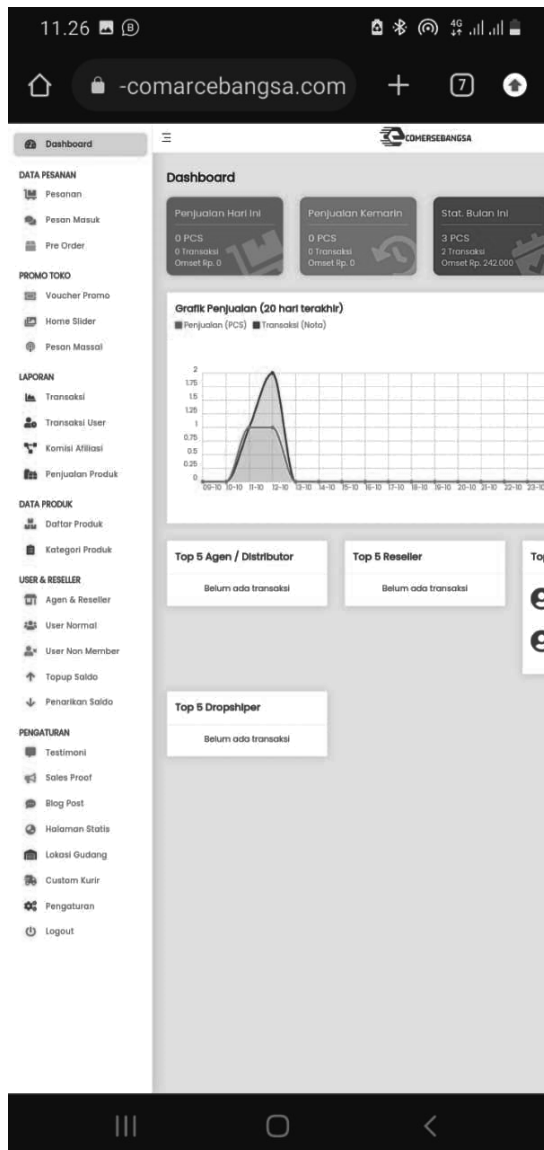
11.26

-comarcebangsa.com

7

Dashboard

DATA PESANAN
Pesanan
Pesan Masuk
Pre Order

PROMO TOKO
Voucher Promo
Home Slider
Pesan Massal

LAPORAN
Transaksi
Transaksi User
Komisi Afiliasi
Penjualan Produk

DATA PRODUK
Daftar Produk
Kategori Produk

USER & RESELLER
Agen & Reseller
User Normal
User Non Member
Topup Saldo
Penarikan Saldo

PENGATURAN
Testimoni
Sales Proof
Blog Post
Halaman Statis
Lokasi Gudang
Custom Kurir
Pengaturan
Logout

COMERSEBANGSA

Dashboard

Penjualan Hari Ini
0 PCS
0 Transaksi
Omset Rp. 0

Penjualan Kemarin
0 PCS
0 Transaksi
Omset Rp. 0

Stat. Bulan Ini
3 PCS
2 Transaksi
Omset Rp. 242.000

Grafik Penjualan (20 hari terakhir)
Penjualan (PCS) Transaksi (Nota)

2
1.75
1.5
1.25
1
0.75
0.5
0.25
0

09-10 10-10 11-10 12-10 13-10 14-10 15-10 16-10 17-10 18-10 19-10 20-10 21-10 22-10 23-10

Top 5 Agen / Distributor
Belum ada transaksi

Top 5 Reseller
Belum ada transaksi

To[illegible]

Top 5 Dropshiper
Belum ada transaksi